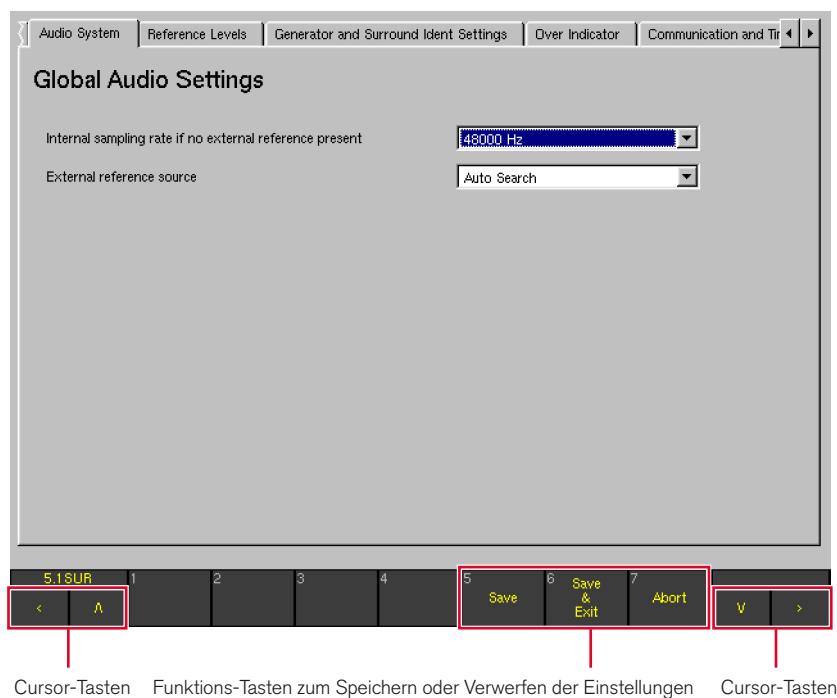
Audio System | Reference Levels | Generator and Surround Ident Settings | Over Indicator | Communication and Ti

Global Audio Settings

Internal sampling rate if no external reference present
48000 Hz

External reference source
Auto Search

5.1 SUR
<
Λ
1
2
3
4
5
Save
6
Save
&
Exit
7
Abort
V
>

Cursor-Tasten
Funktions-Tasten zum Speichern oder Verwerfen der Einstellungen
Cursor-Tasten